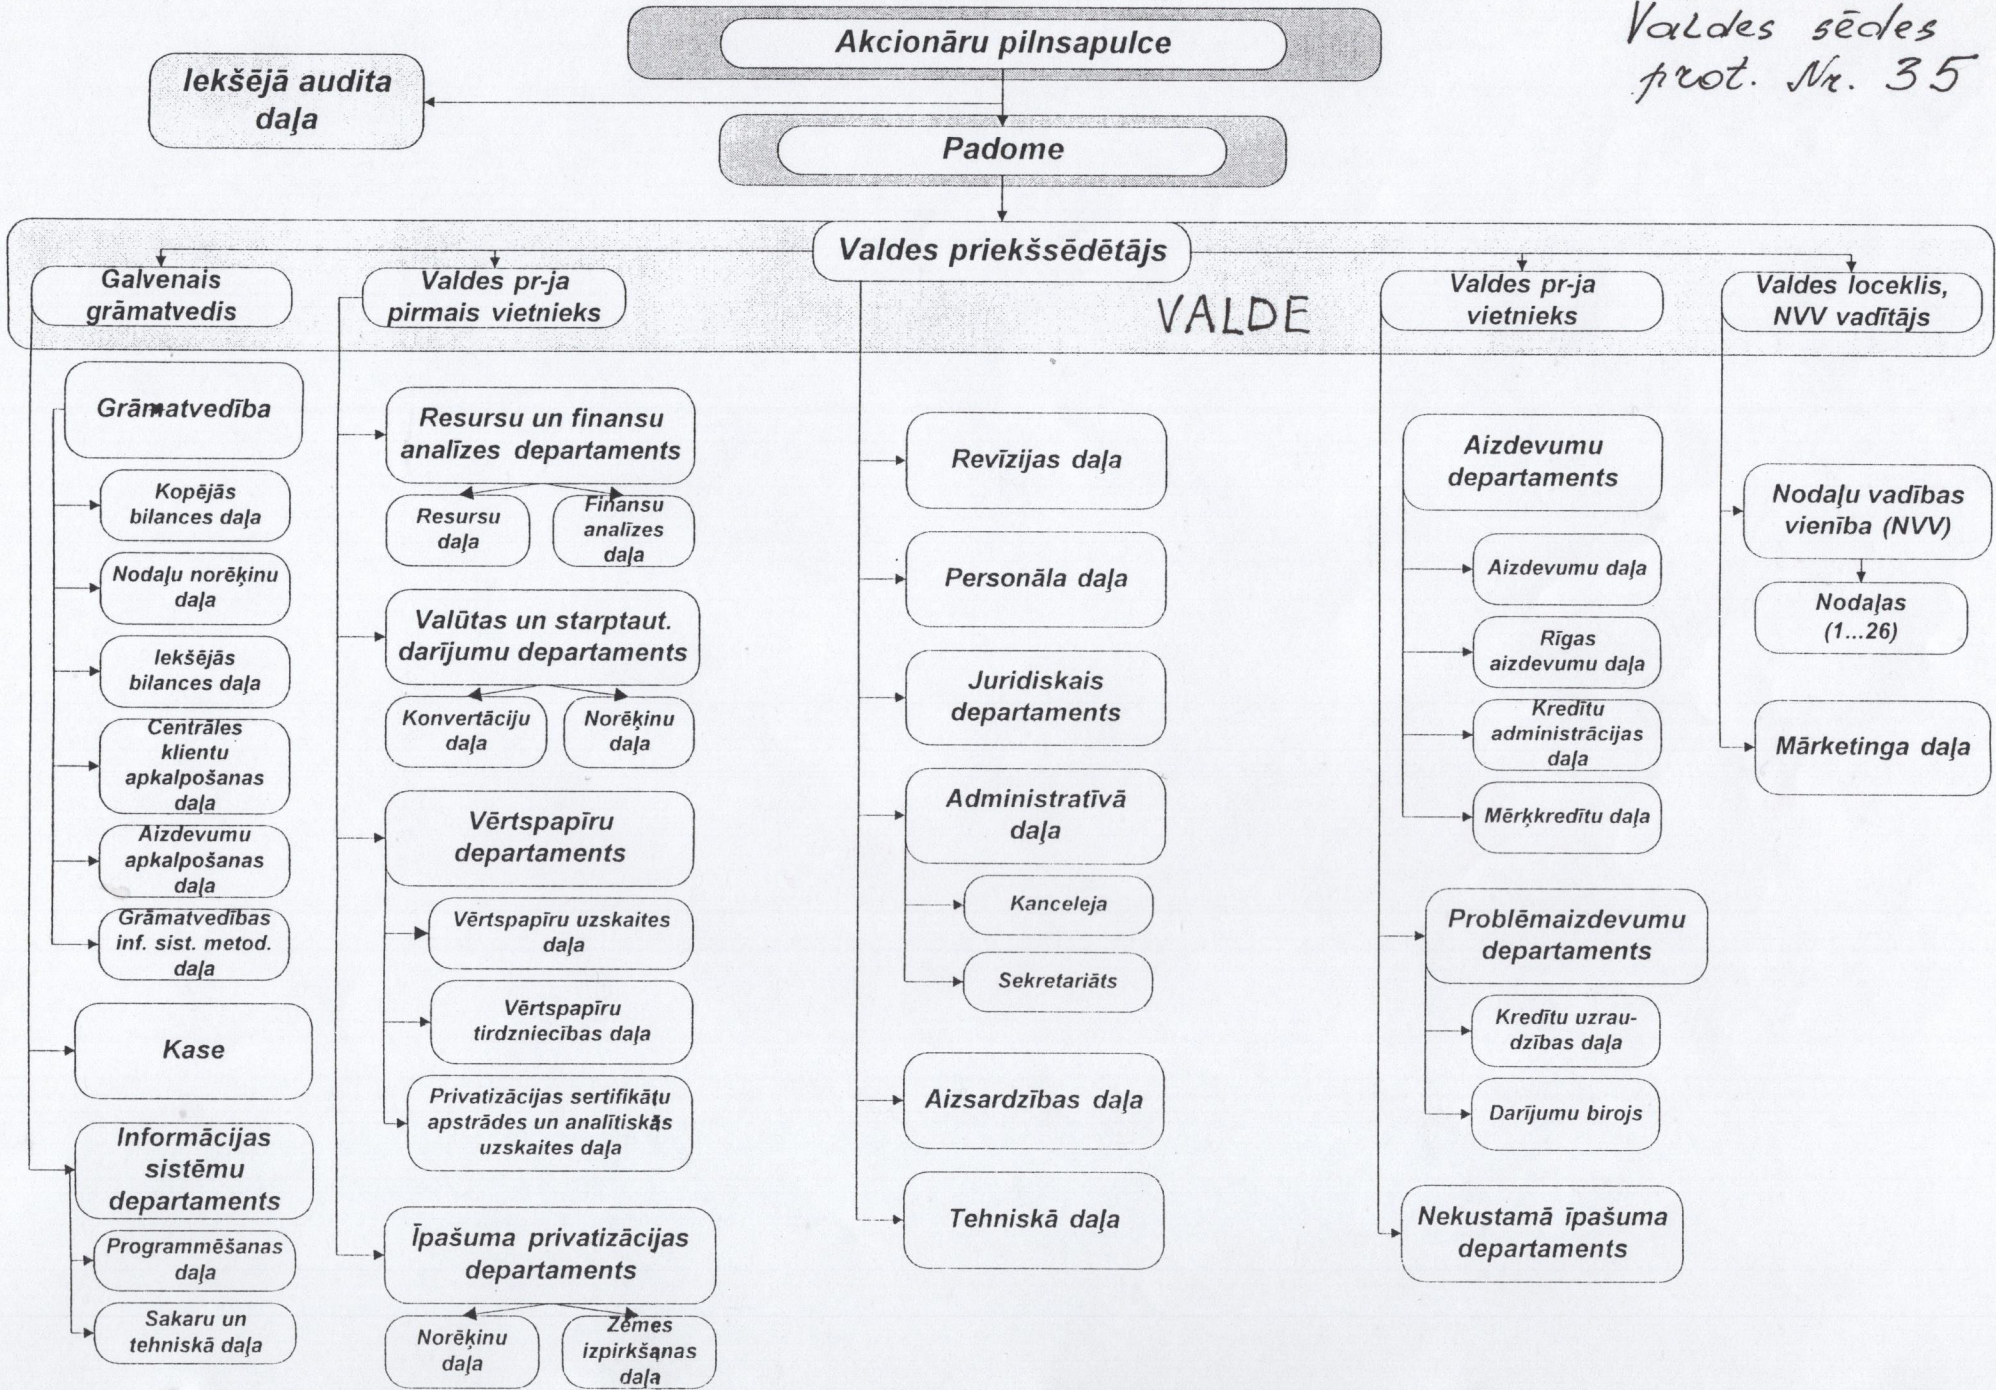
Valdes sēdes prot. Nr. 35

Akcionāru pilnsapulce

Iekšējā audita daļa

Padome

Valdes priekšsēdētājs

VALDE

Galvenais grāmatvedis

Valdes pr-ja pirmais vietnieks

Valdes pr-ja vietnieks

Valdes loceklis, NVV vadītājs

Grāmatvedība

Kopējās bilances daļa

Nodaļu norēķinu daļa

Iekšējās bilances daļa

Centrāles klientu apkalpošanas daļa

Aizdevumu apkalpošanas daļa

Grāmatvedības inf. sist. metod. daļa

Kase

Informācijas sistēmu departaments

Programmēšanas daļa

Sakaru un tehniskā daļa

Resursu un finansu analīzes departaments

Resursu daļa

Finansu analīzes daļa

Valūtas un starptaut. darījumu departaments

Konvertāciju daļa

Norēķinu daļa

Vērtspapīru departaments

Vērtspapīru uzskaites daļa

Vērtspapīru tirdzniecības daļa

Privatizācijas sertifikātu apstrādes un analītiskās uzskaites daļa

Īpašuma privatizācijas departaments

Norēķinu daļa

Zemes izpirkšanas daļa

Revīzijas daļa

Personāla daļa

Juridiskais departaments

Administratīvā daļa

Kanceleja

Sekretariāts

Aizsardzības daļa

Tehniskā daļa

Aizdevumu departaments

Aizdevumu daļa

Rīgas aizdevumu daļa

Kredītu administrācijas daļa

Mērķkredītu daļa

Problēmaizdevumu departaments

Kredītu uzraudzības daļa

Darījumu birojs

Nekustamā īpašuma departaments

Nodaļu vadības vienība (NVV)

Nodaļas (1...26)

Mārketinga daļa